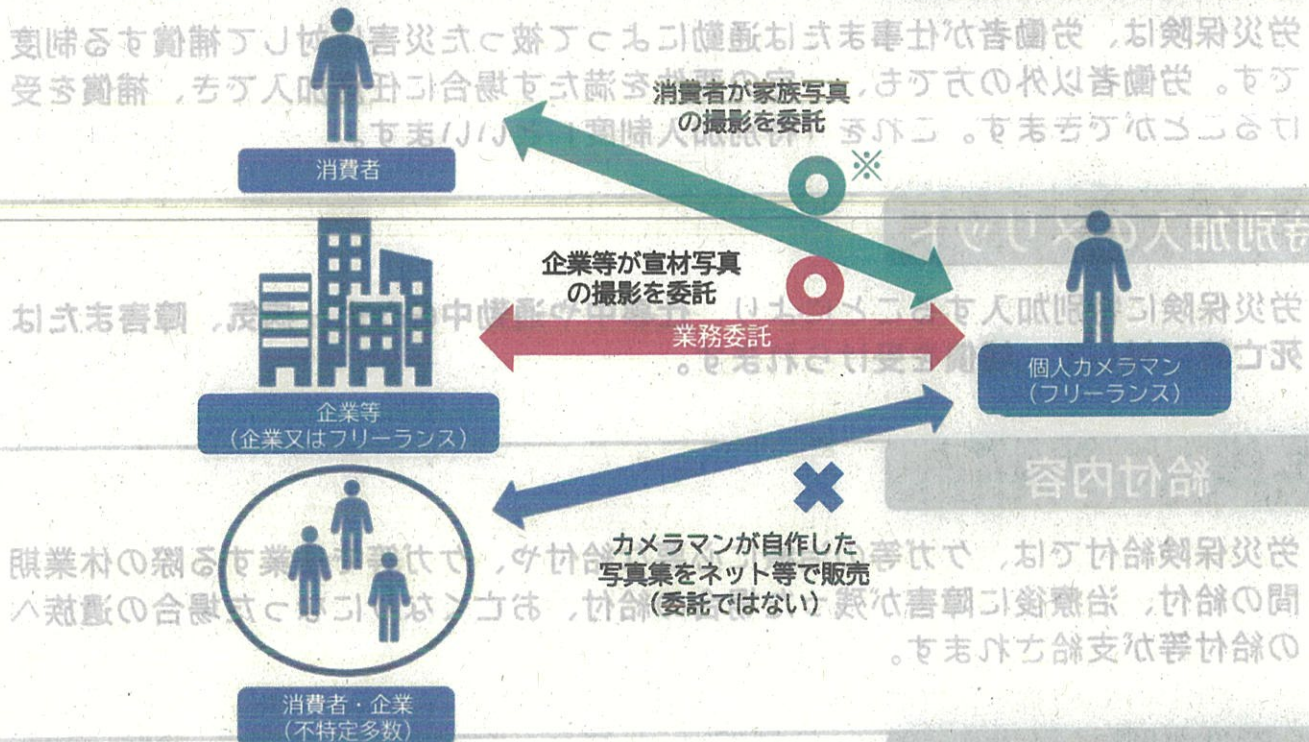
消費者

消費者が家族写真の撮影を委託

※

企業等

（企業又はフリーランス）

企業等が宣材写真の撮影を委託

業務委託

個人カメラマン
（フリーランス）

消費者・企業
（不特定多数）

カメラマンが自作した写真集をネット等で販売
（委託ではない）

労災保険は、労働者が仕事または通勤によって被った災害に対して補償する制度です。労働者以外の方でも、一定の要件を満たす場合に任意加入でき、補償を受けることができます。これを「特別加入制度」といいます。

特別加入のメリット

労災保険に特別加入することにより、業務中や通勤中の災害、障害または死亡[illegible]給付を受けられます。

給付内容

労災保険給付では、ケガ等の治療費の給付や、ケガ等で休業する際の休業期間の給付、治療後に障害が残った場合の給付、お亡くなりになった場合の遺族への給付等が支給されます。